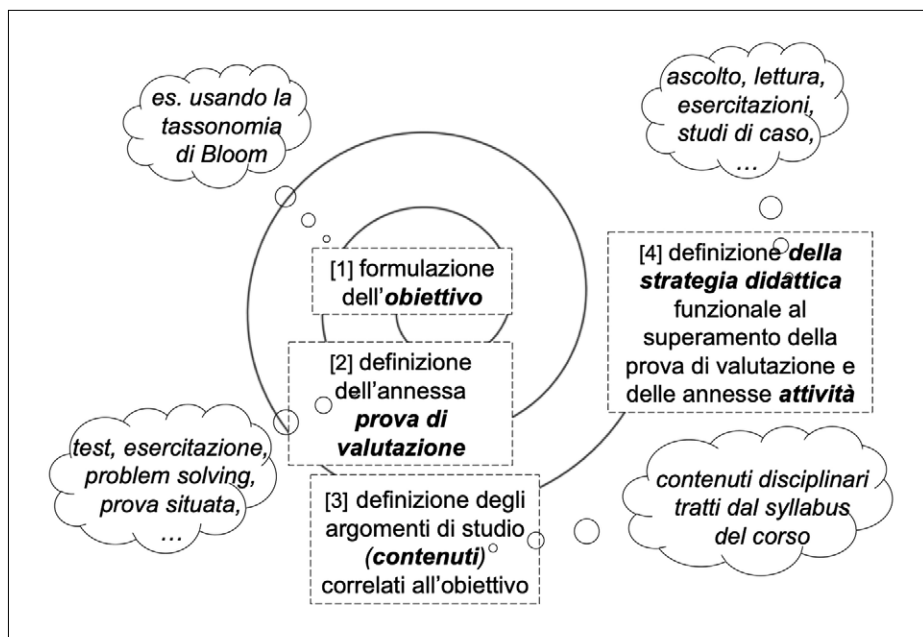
es. usando la tassonomia di Bloom

ascolto, lettura, esercitazioni, studi di caso, …

[1] formulazione dell'*obiettivo*

[2] definizione dell'annessa ***prova di valutazione***

[3] definizione degli argomenti di studio (***contenuti***) correlati all'obiettivo

[4] definizione ***della strategia didattica*** funzionale al superamento della prova di valutazione e delle annesse ***attività***

test, esercitazione, problem solving, prova situata, …

contenuti disciplinari tratti dal syllabus del corso